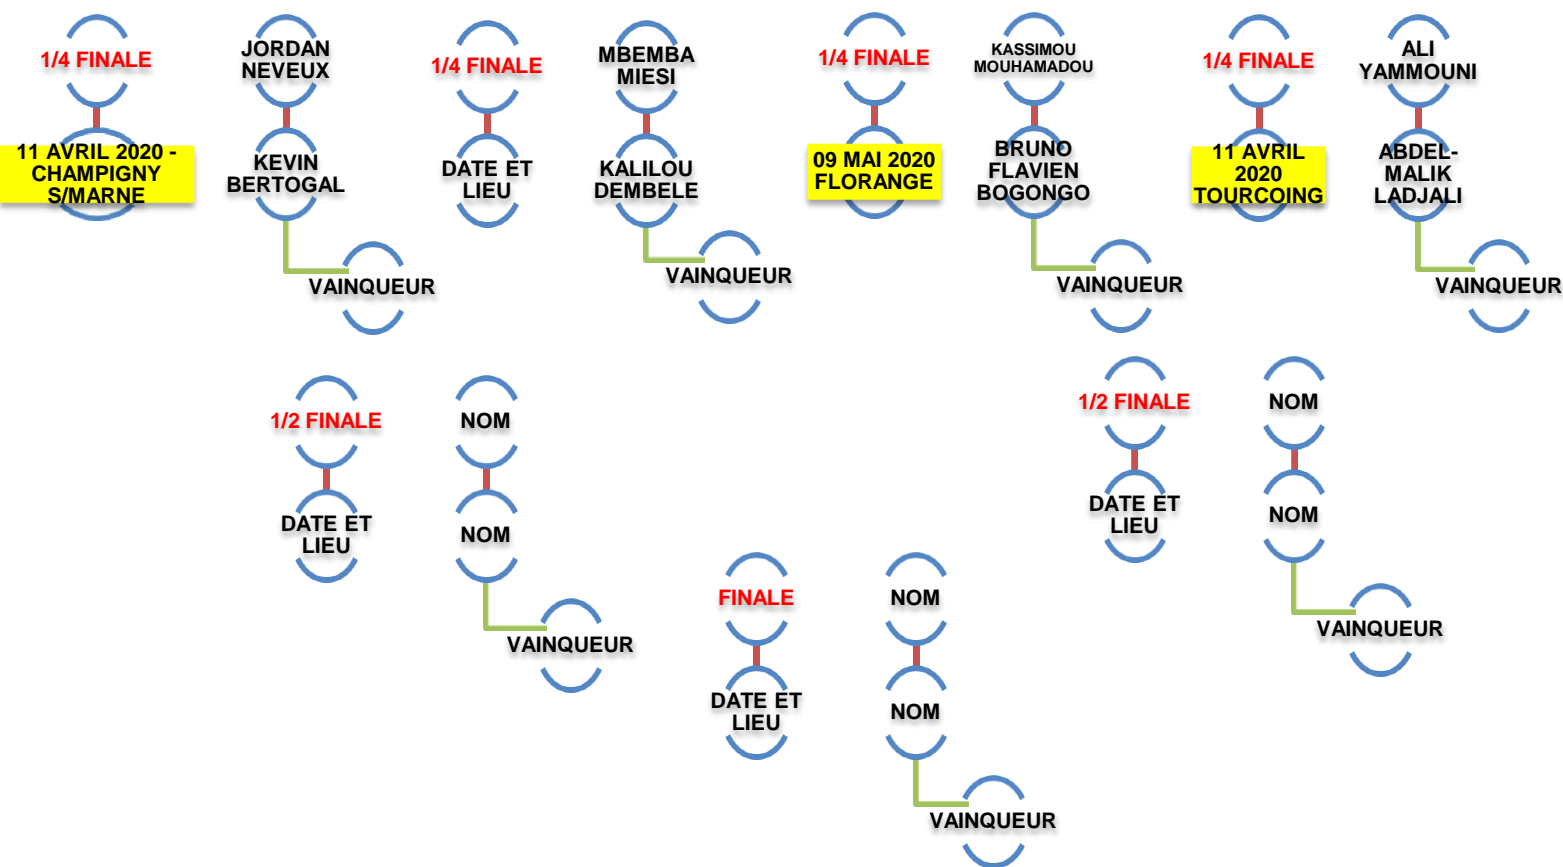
1/4 FINALE

11 AVRIL 2020 - CHAMPIGNY S/MARNE

JORDAN NEVEUX

KEVIN BERTOGAL

VAINQUEUR

1/4 FINALE

DATE ET LIEU

MBEMBA MIESI

KALILOU DEMBELE

VAINQUEUR

1/4 FINALE

09 MAI 2020 FLORANGE

KASSIMOU MOUHAMADOU

BRUNO FLAVIEN BOGONGO

VAINQUEUR

1/4 FINALE

11 AVRIL 2020 TOURCOING

ALI YAMMOUNI

ABDEL-MALIK LADJALI

VAINQUEUR

1/2 FINALE

DATE ET LIEU

NOM

NOM

VAINQUEUR

1/2 FINALE

DATE ET LIEU

NOM

NOM

VAINQUEUR

FINALE

DATE ET LIEU

NOM

NOM

VAINQUEUR